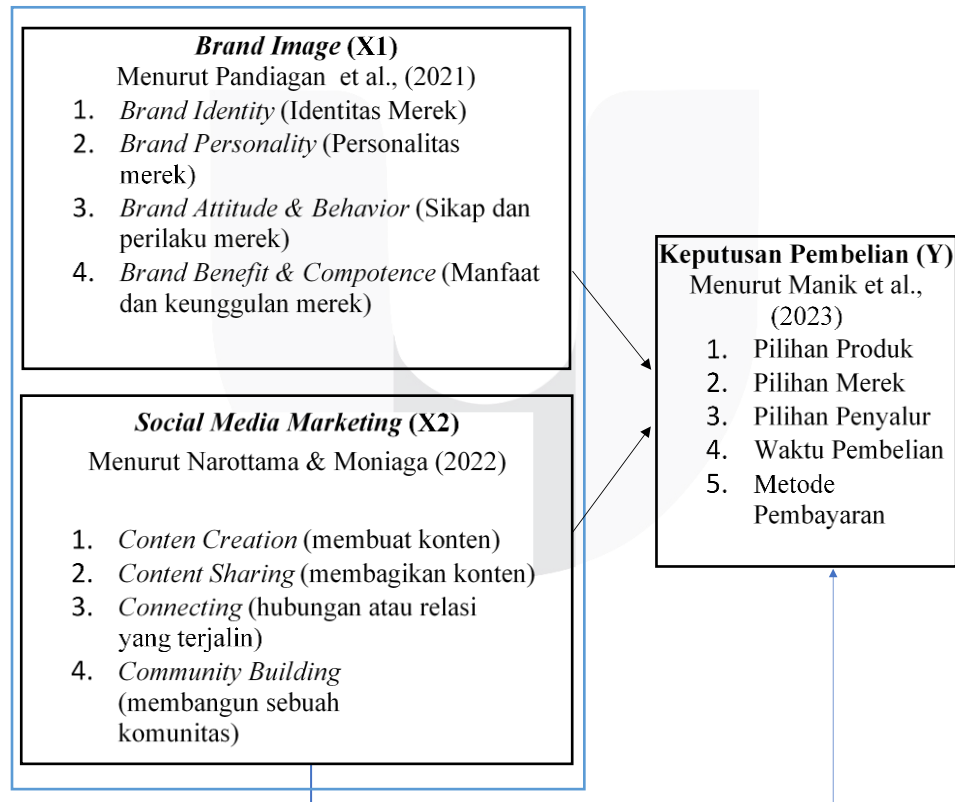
**Brand Image (X1)**
Menurut Pandiagan et al., (2021)
1. *Brand Identity* (Identitas Merek)
2. *Brand Personality* (Personalitas merek)
3. *Brand Attitude & Behavior* (Sikap dan perilaku merek)
4. *Brand Benefit & Compotence* (Manfaat dan keunggulan merek)

**Social Media Marketing (X2)**
Menurut Narottama & Moniaga (2022)

1. *Conten Creation* (membuat konten)
2. *Content Sharing* (membagikan konten)
3. *Connecting* (hubungan atau relasi yang terjalin)
4. *Community Building* (membangun sebuah komunitas)

**Keputusan Pembelian (Y)**
Menurut Manik et al., (2023)
1. Pilihan Produk
2. Pilihan Merek
3. Pilihan Penyalur
4. Waktu Pembelian
5. Metode Pembayaran